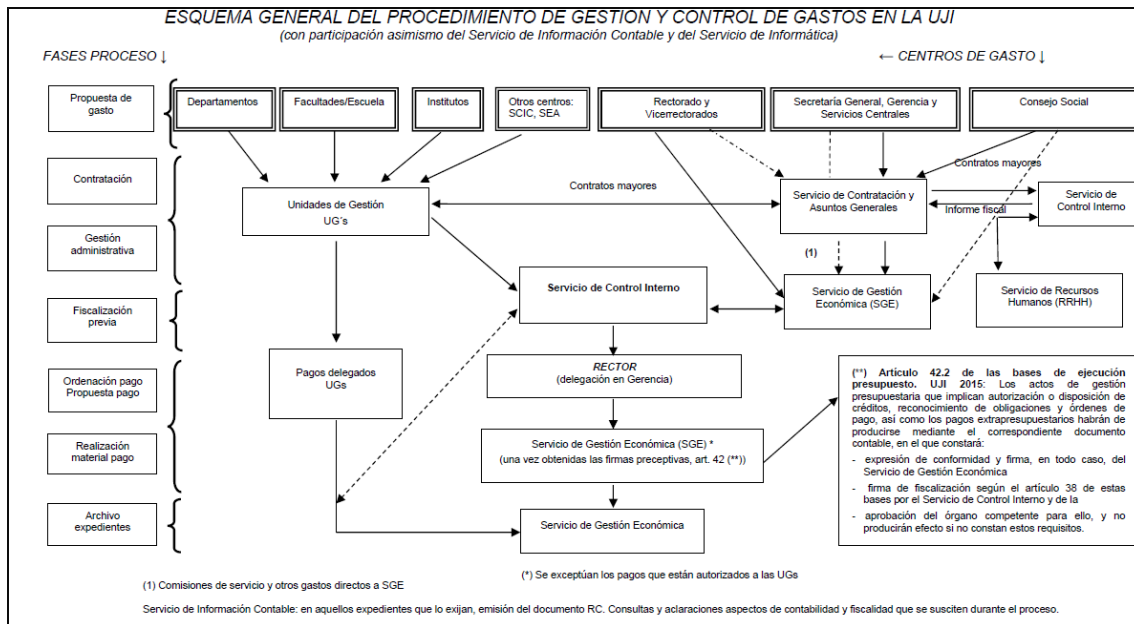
ESQUEMA GENERAL DEL PROCEDIMIENTO DE GESTION Y CONTROL DE GASTOS EN LA UJI
(con participación asimismo del Servicio de Información Contable y del Servicio de Informática)

FASES PROCESO ↓

← CENTROS DE GASTO ↓

Propuesta de gasto

Contratación

Gestión administrativa

Fiscalización previa

Ordenación pago Propuesta pago

Realización material pago

Archivo expedientes

Departamentos

Facultades/Escuela

Institutos

Otros centros: SCIC, SEA

Rectorado y Vicerrectorados

Secretaría General, Gerencia y Servicios Centrales

Consejo Social

Contratos mayores

Contratos mayores

Unidades de Gestión UG´s

Servicio de Contratación y Asuntos Generales

Servicio de Control Interno

Informe fiscal

(1)

Servicio de Control Interno

Servicio de Gestión Económica (SGE)

Servicio de Recursos Humanos (RRHH)

Pagos delegados UGs

RECTOR
(delegación en Gerencia)

Servicio de Gestión Económica (SGE) *
(una vez obtenidas las firmas preceptivas, art. 42 (**))

Servicio de Gestión Económica

(**) Artículo 42.2 de las bases de ejecución presupuesto. UJI 2015: Los actos de gestión presupuestaria que implican autorización o disposición de créditos, reconocimiento de obligaciones y órdenes de pago, así como los pagos extrapresupuestarios habrán de producirse mediante el correspondiente documento contable, en el que constará:
- expresión de conformidad y firma, en todo caso, del Servicio de Gestión Económica
- firma de fiscalización según el artículo 38 de estas bases por el Servicio de Control Interno y de la
- aprobación del órgano competente para ello, y no producirán efecto si no constan estos requisitos.

(1) Comisiones de servicio y otros gastos directos a SGE

(*) Se exceptúan los pagos que están autorizados a las UGs

Servicio de Información Contable: en aquellos expedientes que lo exijan, emisión del documento RC. Consultas y aclaraciones aspectos de contabilidad y fiscalidad que se susciten durante el proceso.